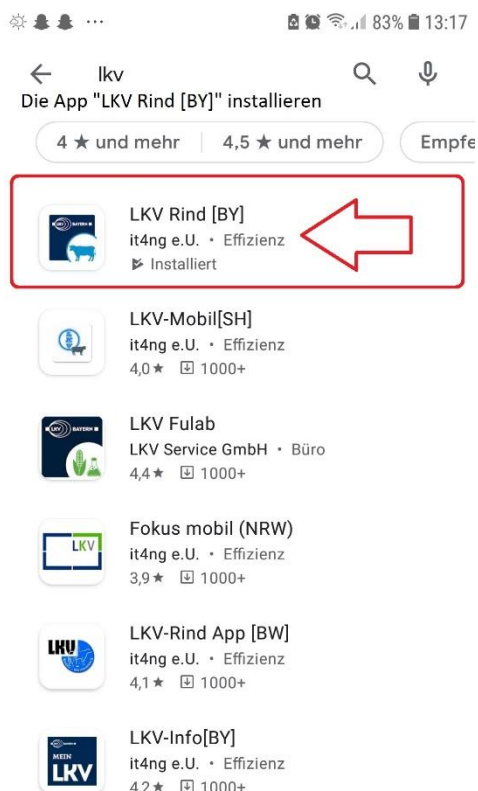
83% 13:17

lkv

Die App "LKV Rind [BY]" installieren

4 ★ und mehr | 4,5 ★ und mehr | Empfe

LKV Rind [BY]
it4ng e.U. • Effizienz
Installiert

LKV-Mobil[SH]
it4ng e.U. • Effizienz
4,0★ 1000+

LKV Fulab
LKV Service GmbH • Büro
4,4★ 1000+

Fokus mobil (NRW)
it4ng e.U. • Effizienz
3,9★ 1000+

LKV-Rind App [BW]
it4ng e.U. • Effizienz
4,1★ 1000+

LKV-Info[BY]
it4ng e.U. • Effizienz
4,2★ 1000+